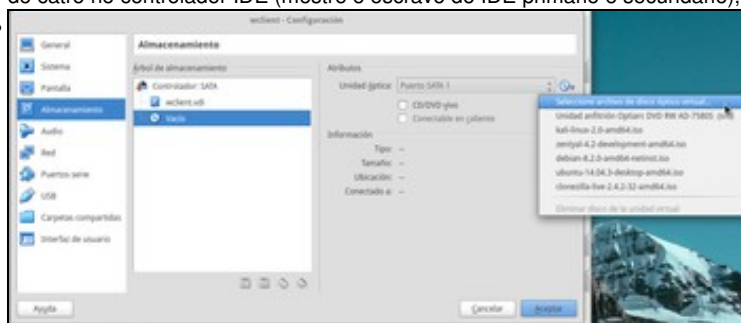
de catro no controlador IDE (mestre e escravo do IDE primario e secundario),

wclient - Configuración

General
Sistema
Pantalla
Almacenamiento
Audio
Red
Puertos serie
USB
Carpetas compartidas
Interfaz de usuario

Almacenamiento

Árbol de almacenamiento
Controlador: SATA
wclient.vdi
Vacío

Atributos
Unidad óptica: Puerto SATA 1
CD/DVD vivo
Conectable en caliente

Información
Tipo: --
Tamaño: --
Ubicación: --
Conectado a: --

Seleccione archivo de disco óptico virtual...
Unidad anfitrión Optiarc DVD RW AD-7580S (sr0)
kali-linux-2.0-amd64.iso
zentyal-4.2-development-amd64.iso
debian-8.2.0-amd64-netinst.iso
ubuntu-14.04.3-desktop-amd64.iso
clonezilla-live-2.4.2-32-amd64.iso
Eliminar disco de la unidad virtual

Ayuda
Cancelar
Aceptar